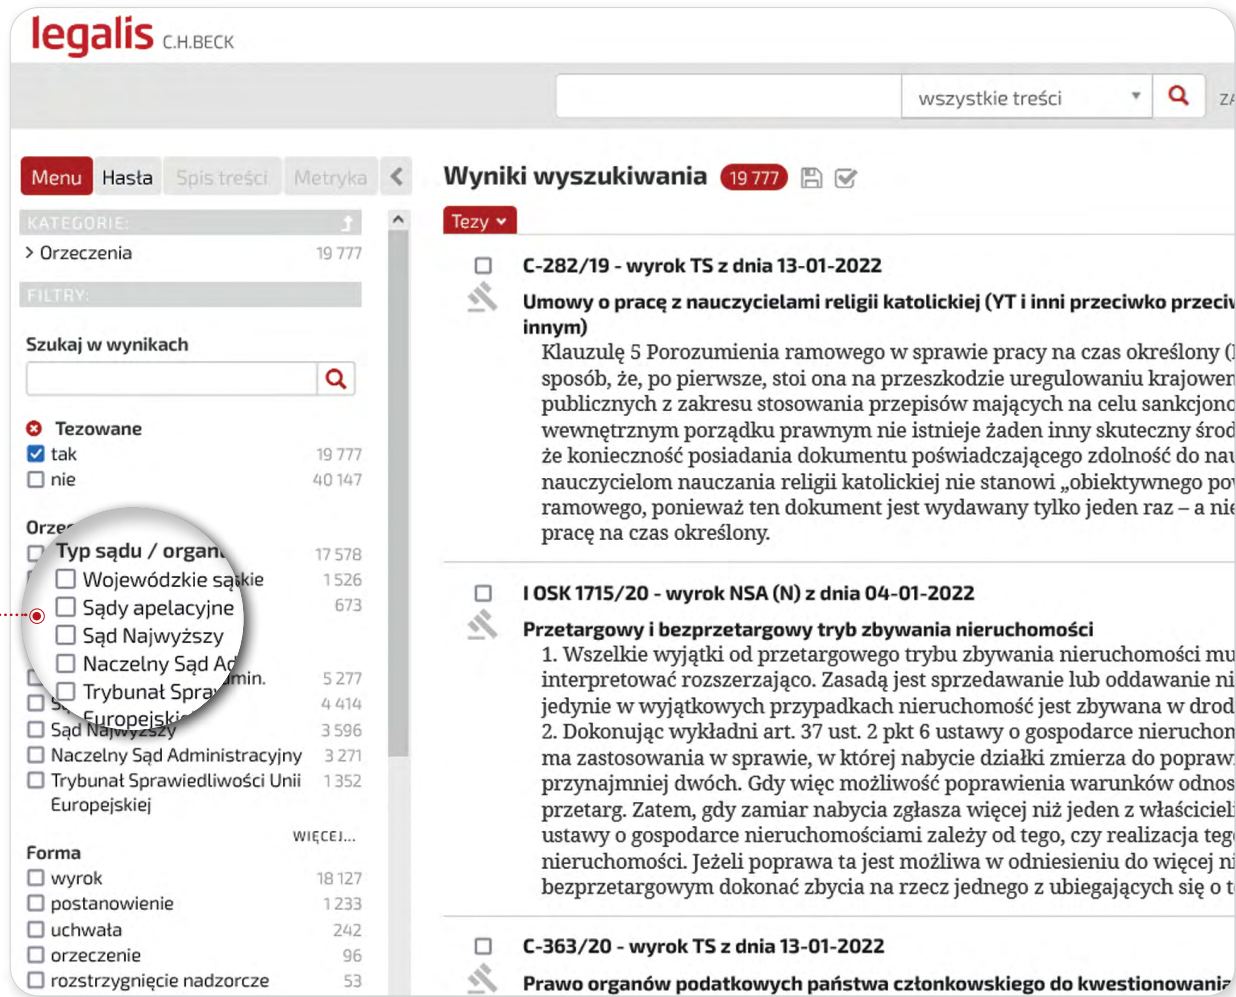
legalis C.H.BECK

wszystkie treści

Menu Hasła Spis treści Metryka

KATEGORIE:

> Orzeczenia 19 777

FILTRY:

Szukaj w wynikach

Tezowane
tak 19 777
nie 40 147

Orze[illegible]
Typ sądu / organ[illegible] 17 578
Wojewódzkie sądkie 1 526
Sądy apelacyjne 673
Sąd Najwyższy
Naczelny Sąd Ad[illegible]min. 5 277
Trybunał Spra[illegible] 4 414
Europejski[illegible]
Sąd Najwyższy 3 596
Naczelny Sąd Administracyjny 3 271
Trybunał Sprawiedliwości Unii Europejskiej 1 352

WIĘCEJ...

Forma
wyrok 18 127
postanowienie 1 233
uchwała 242
orzeczenie 96
rozstrzygnięcie nadzorcze 53

Wyniki wyszukiwania 19 777

Tezy

C-282/19 - wyrok TS z dnia 13-01-2022
Umowy o pracę z nauczycielami religii katolickiej (YT i inni przeciwko przeciw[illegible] innym)
Klauzulę 5 Porozumienia ramowego w sprawie pracy na czas określony ([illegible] sposób, że, po pierwsze, stoi ona na przeszkodzie uregulowaniu krajowem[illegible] publicznych z zakresu stosowania przepisów mających na celu sankcjono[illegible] wewnętrznym porządku prawnym nie istnieje żaden inny skuteczny środ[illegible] że konieczność posiadania dokumentu poświadczającego zdolność do nau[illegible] nauczycielom nauczania religii katolickiej nie stanowi „obiektywnego pow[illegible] ramowego, ponieważ ten dokument jest wydawany tylko jeden raz – a nie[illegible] pracę na czas określony.

I OSK 1715/20 - wyrok NSA (N) z dnia 04-01-2022
Przetargowy i bezprzetargowy tryb zbywania nieruchomości
1. Wszelkie wyjątki od przetargowego trybu zbywania nieruchomości mu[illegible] interpretować rozszerzająco. Zasadą jest sprzedawanie lub oddawanie ni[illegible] jedynie w wyjątkowych przypadkach nieruchomość jest zbywana w drod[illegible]
2. Dokonując wykładni art. 37 ust. 2 pkt 6 ustawy o gospodarce nieruchom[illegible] ma zastosowania w sprawie, w której nabycie działki zmierza do popraw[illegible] przynajmniej dwóch. Gdy więc możliwość poprawienia warunków odnos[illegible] przetarg. Zatem, gdy zamiar nabycia zgłasza więcej niż jeden z właściciel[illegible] ustawy o gospodarce nieruchomościami zależy od tego, czy realizacja teg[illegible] nieruchomości. Jeżeli poprawa ta jest możliwa w odniesieniu do więcej ni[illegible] bezprzetargowym dokonać zbycia na rzecz jednego z ubiegających się o t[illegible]

C-363/20 - wyrok TS z dnia 13-01-2022
Prawo organów podatkowych państwa członkowskiego do kwestionowani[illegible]